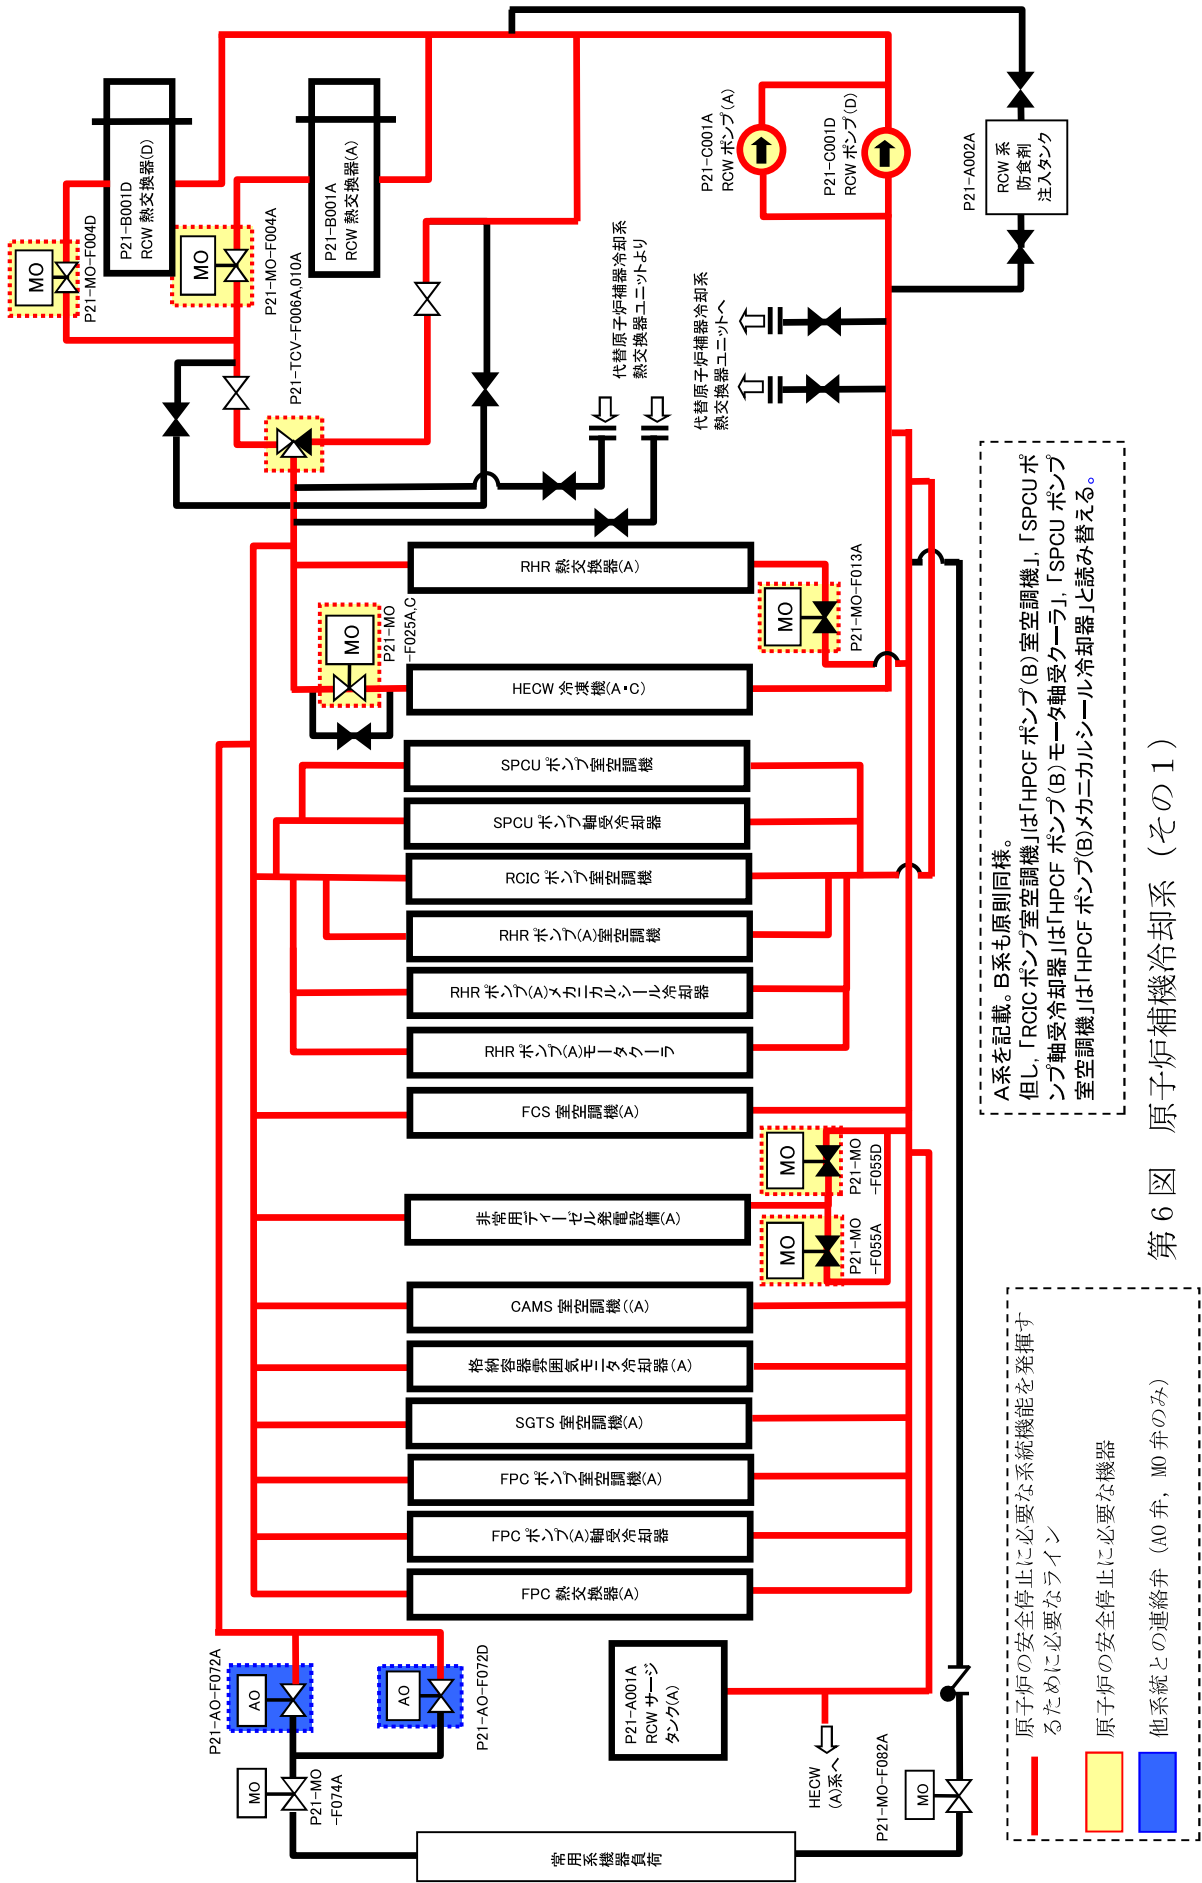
P21-MO-F004D
MO
P21-B001D
RCW 熱交換器(D)
MO
P21-MO-F004A
P21-B001A
RCW 熱交換器(A)
P21-TCV-F006A,010A
代替原子炉補器冷却系
熱交換器ユニットより
代替原子炉補器冷却系
熱交換器ユニットへ
P21-C001A
RCW ポンプ(A)
P21-C001D
RCW ポンプ(D)
P21-A002A
RCW 系
防食剤
注入タンク
RHR 熱交換器(A)
MO
P21-MO-F013A
MO
P21-MO
-F025A,C
HECW 冷凍機(A・C)
SPCU ポンプ室空調機
SPCU ポンプ軸受冷却器
RCIC ポンプ室空調機
RHR ポンプ(A)室空調機
RHR ポンプ(A)メカニカルシール冷却器
RHR ポンプ(A)モータクーラ
FCS 室空調機(A)
MO
P21-MO
-F055D
非常用ディーゼル発電設備(A)
MO
P21-MO
-F055A
CAMS 室空調機((A)
格納容器雰囲気モニタ冷却器(A)
SGTS 室空調機(A)
FPC ポンプ室空調機(A)
FPC ポンプ(A)軸受冷却器
FPC 熱交換器(A)
AO
P21-AO-F072A
AO
P21-AO-F072D
P21-A001A
RCW サージ
タンク(A)
HECW
(A)系へ
MO
P21-MO
-F074A
MO
P21-MO-F082A
常用系機器負荷

A系を記載。B系も原則同様。
但し,「RCIC ポンプ室空調機」は「HPCF ポンプ(B)室空調機」,「SPCU ポンプ軸受冷却器」は「HPCF ポンプ(B)モータ軸受クーラ」,「SPCU ポンプ室空調機」は「HPCF ポンプ(B)メカニカルシール冷却器」と読み替える。

原子炉の安全停止に必要な系統機能を発揮するために必要なライン
原子炉の安全停止に必要な機器
他系統との連絡弁（AO 弁，MO 弁のみ）

第6図　原子炉補機冷却系（その1）